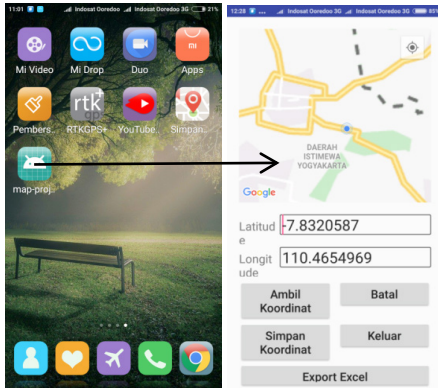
11:01 Indosat Ooredoo Indosat Ooredoo 3G 21%

Mi Video
Mi Drop
Duo
Apps
mi
Pembers...
rtk
RTKGPS+
YouTube
Simpan...
map-proj...

12:28 Indosat Ooredoo Indosat Ooredoo 3G 81

DAERAH ISTIMEWA YOGYAKARTA
Google

Latitude -7.8320587
Longitude 110.4654969

Ambil Koordinat
Batal
Simpan Koordinat
Keluar
Export Excel